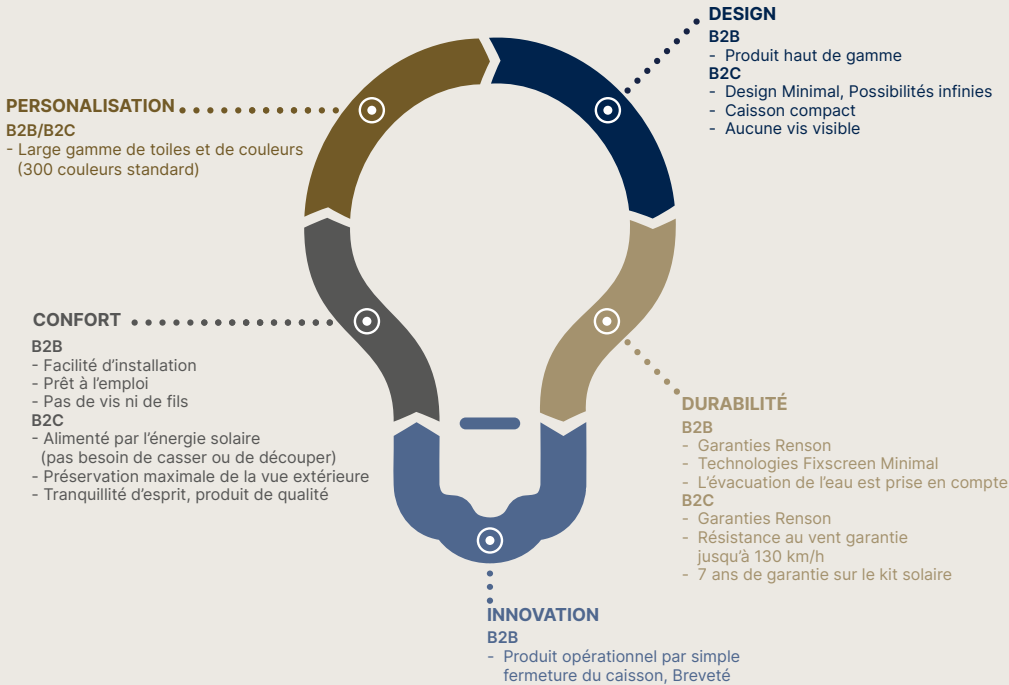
DESIGN
B2B
- Produit haut de gamme
B2C
- Design Minimal, Possibilités infinies
- Caisson compact
- Aucune vis visible

PERSONALISATION
B2B/B2C
- Large gamme de toiles et de couleurs (300 couleurs standard)

CONFORT
B2B
- Facilité d'installation
- Prêt à l'emploi
- Pas de vis ni de fils
B2C
- Alimenté par l'énergie solaire (pas besoin de casser ou de découper)
- Préservation maximale de la vue extérieure
- Tranquillité d'esprit, produit de qualité

DURABILITÉ
B2B
- Garanties Renson
- Technologies Fixscreen Minimal
- L'évacuation de l'eau est prise en compte
B2C
- Garanties Renson
- Résistance au vent garantie jusqu'à 130 km/h
- 7 ans de garantie sur le kit solaire

INNOVATION
B2B
- Produit opérationnel par simple fermeture du caisson, Breveté